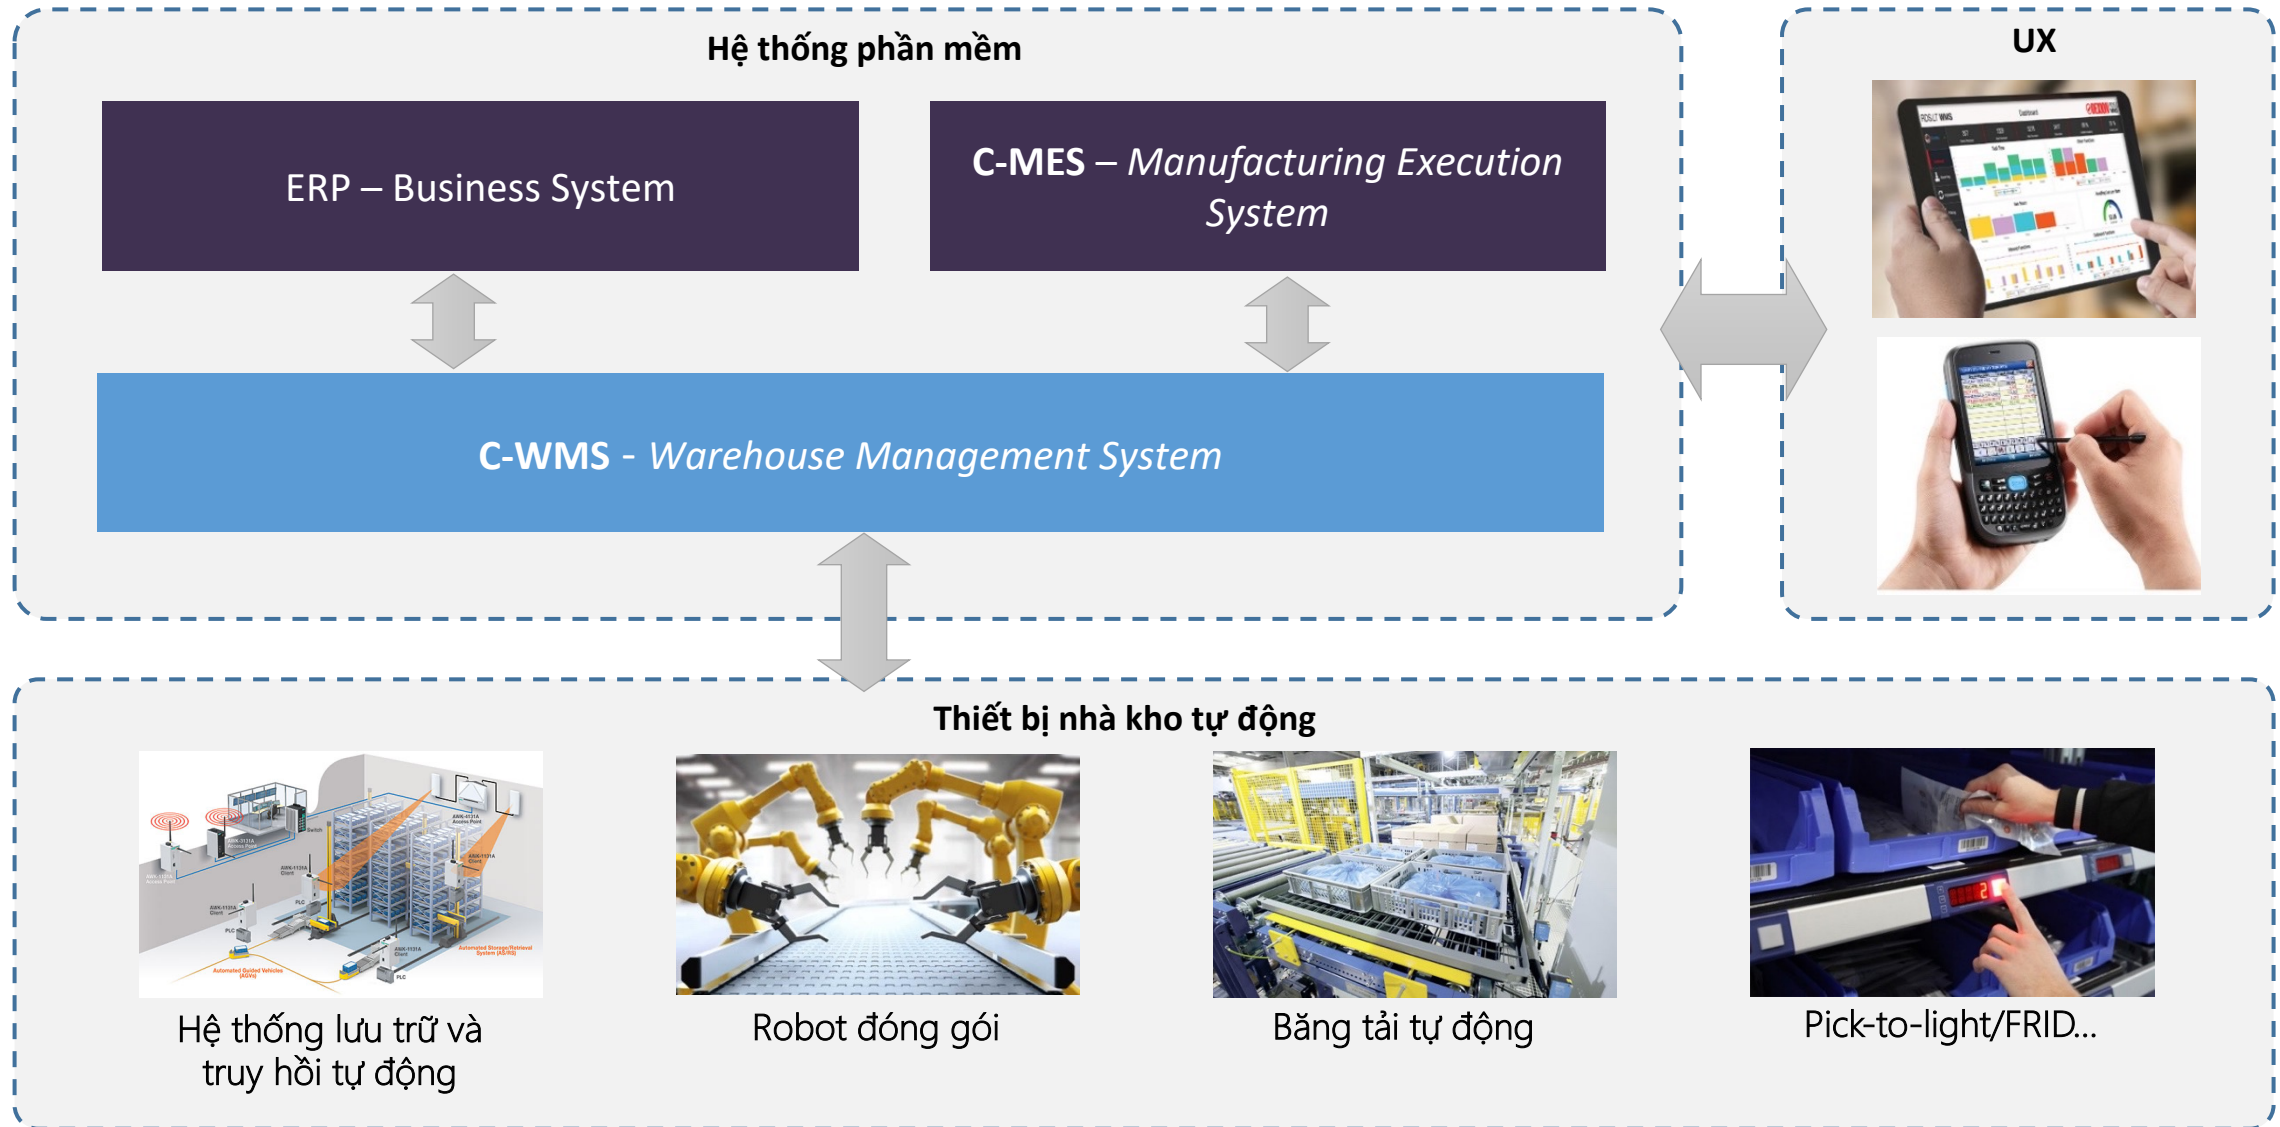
Hệ thống phần mềm

ERP – Business System

C-MES – *Manufacturing Execution System*

C-WMS - *Warehouse Management System*

UX

Thiết bị nhà kho tự động

Hệ thống lưu trữ và truy hồi tự động

Robot đóng gói

Băng tải tự động

Pick-to-light/FRID...